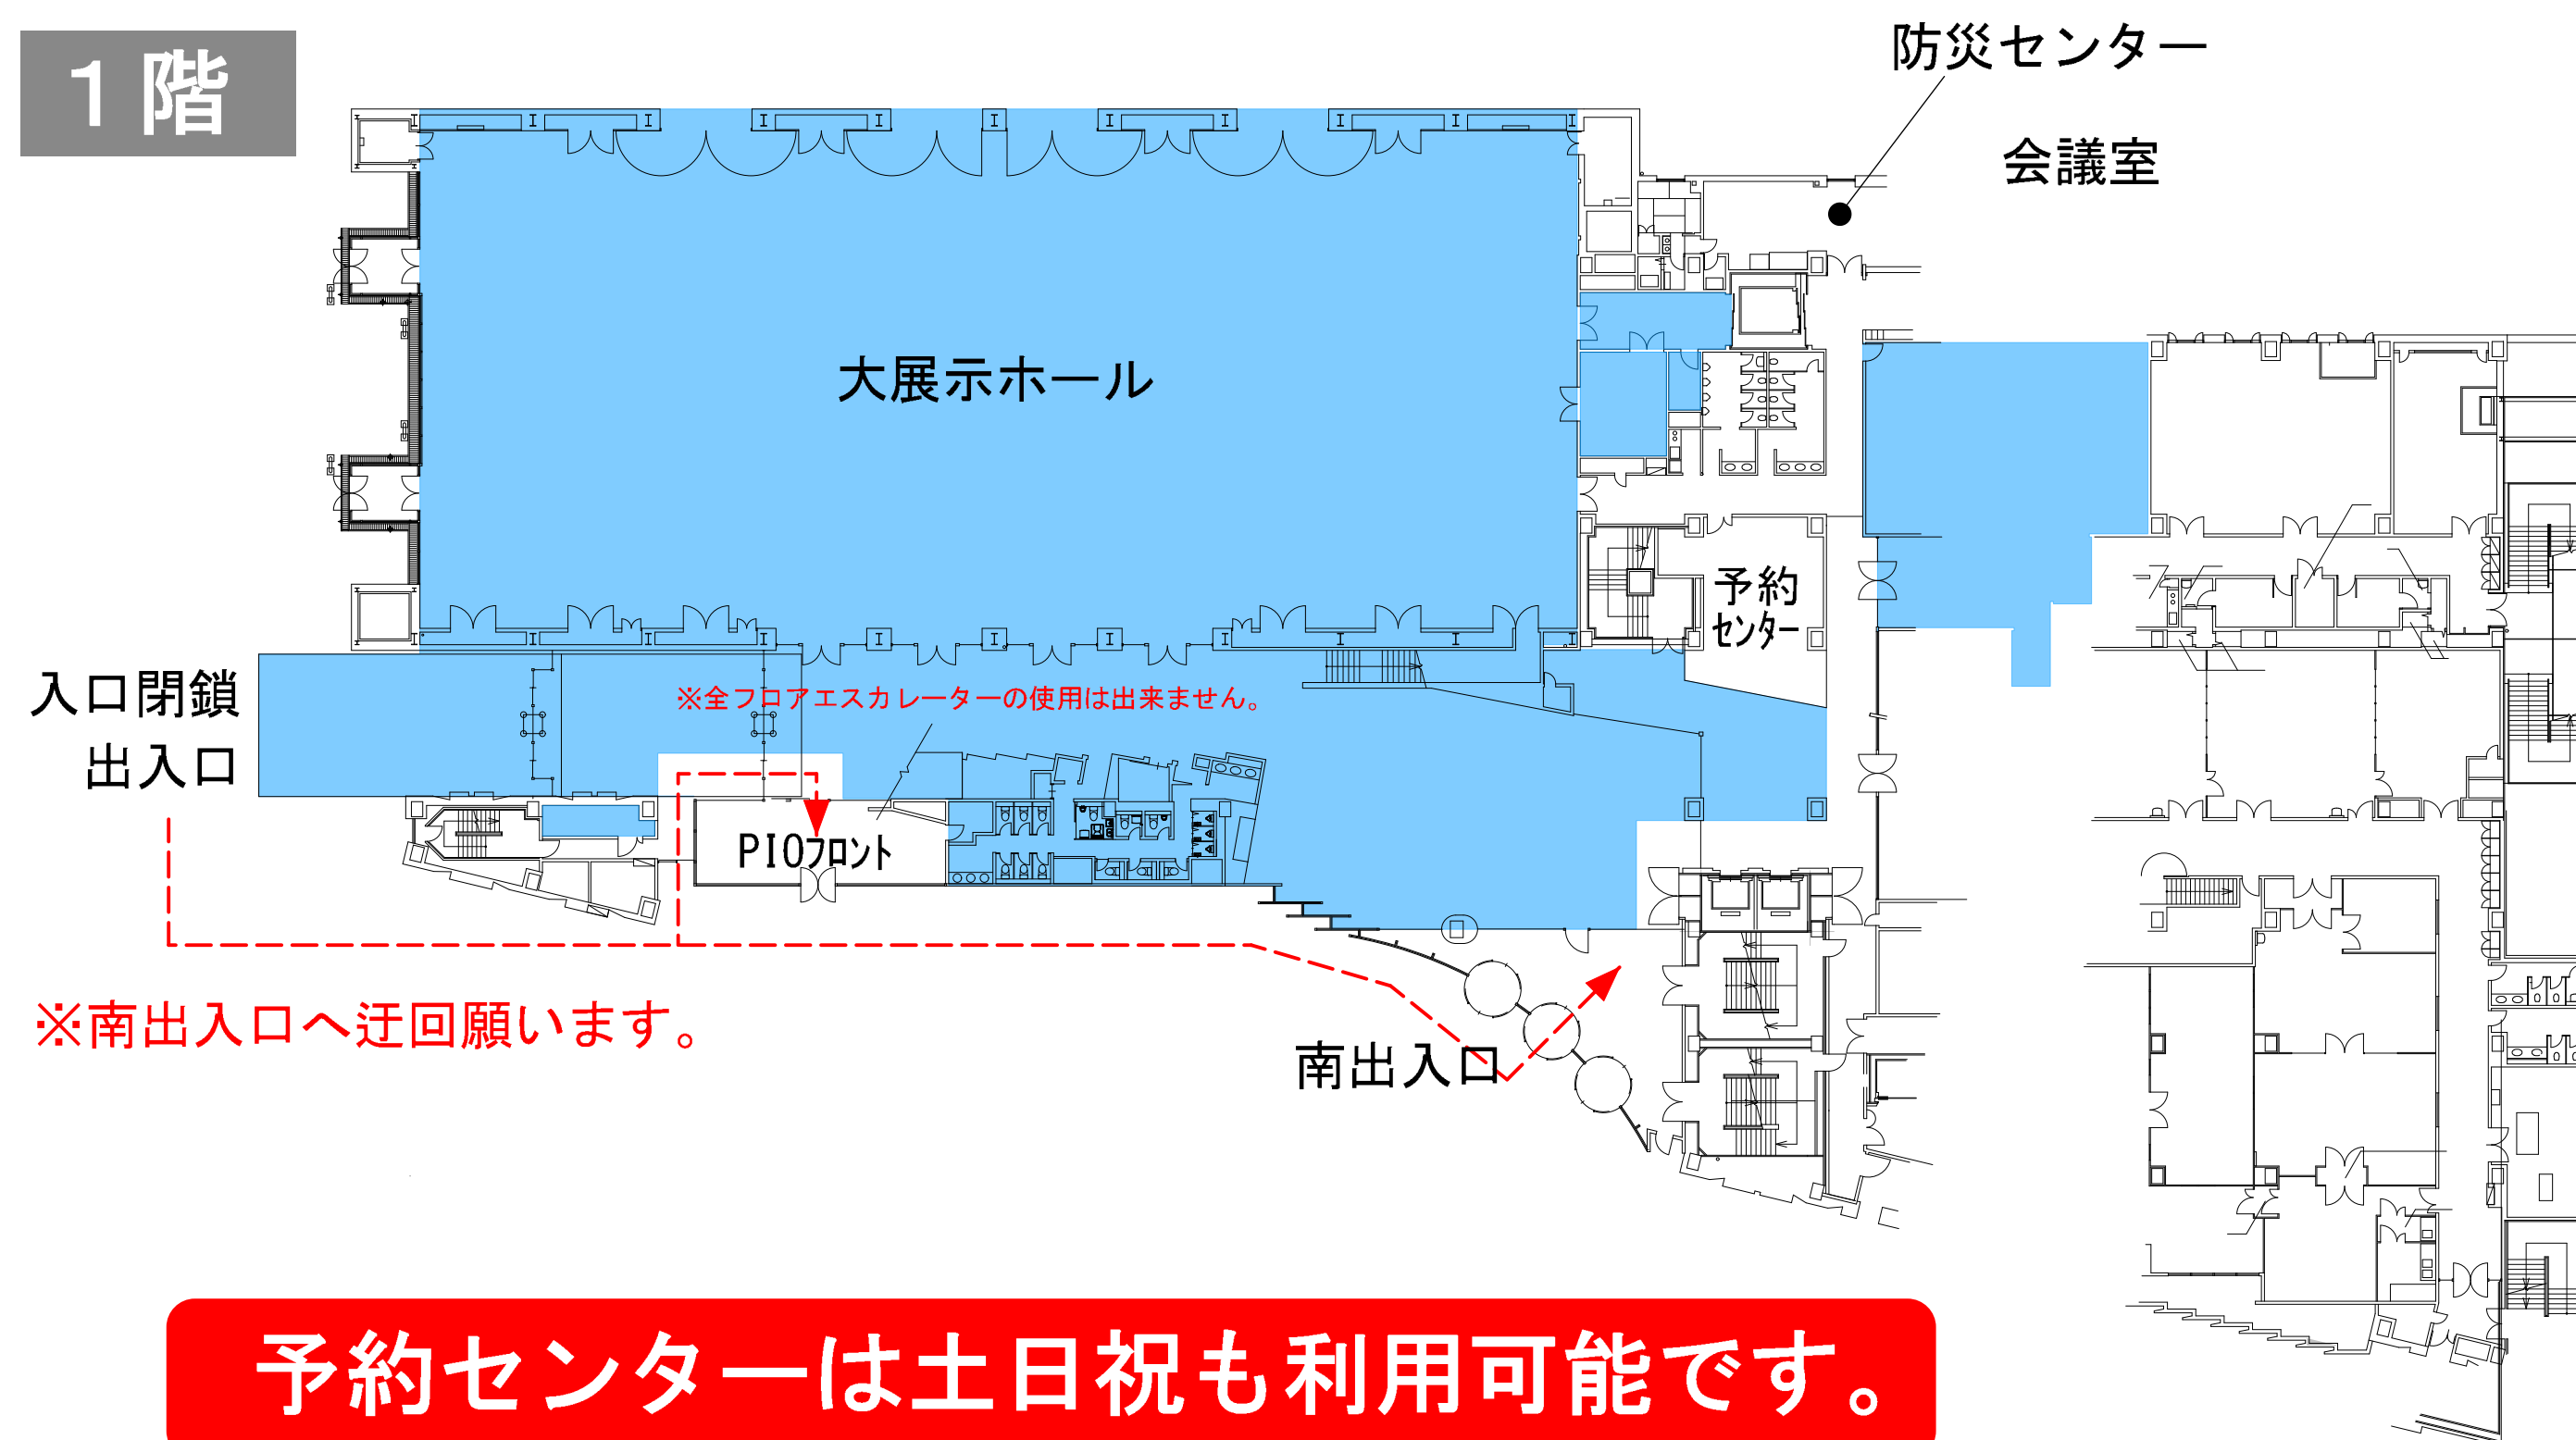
1階

防災センター

会議室

大展示ホール

予約センター

入口閉鎖
出入口

※全フロアエスカレーターの使用は出来ません。

PIOフロント

※南出入口へ迂回願います。

南出入口

予約センターは土日祝も利用可能です。